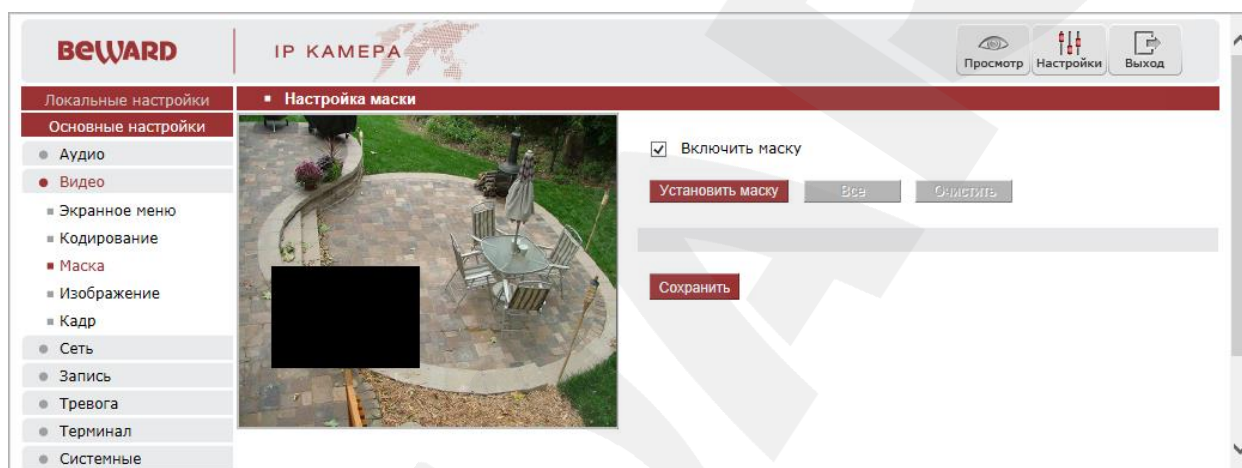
BEWARD

IP КАМЕРА

Просмотр
Настройки
Выход

Локальные настройки
Основные настройки
Аудио
Видео
Экранное меню
Кодирование
Маска
Изображение
Кадр
Сеть
Запись
Тревога
Терминал
Системные

Настройка маски

Включить маску

Установить маску
Все
Очистить

Сохранить